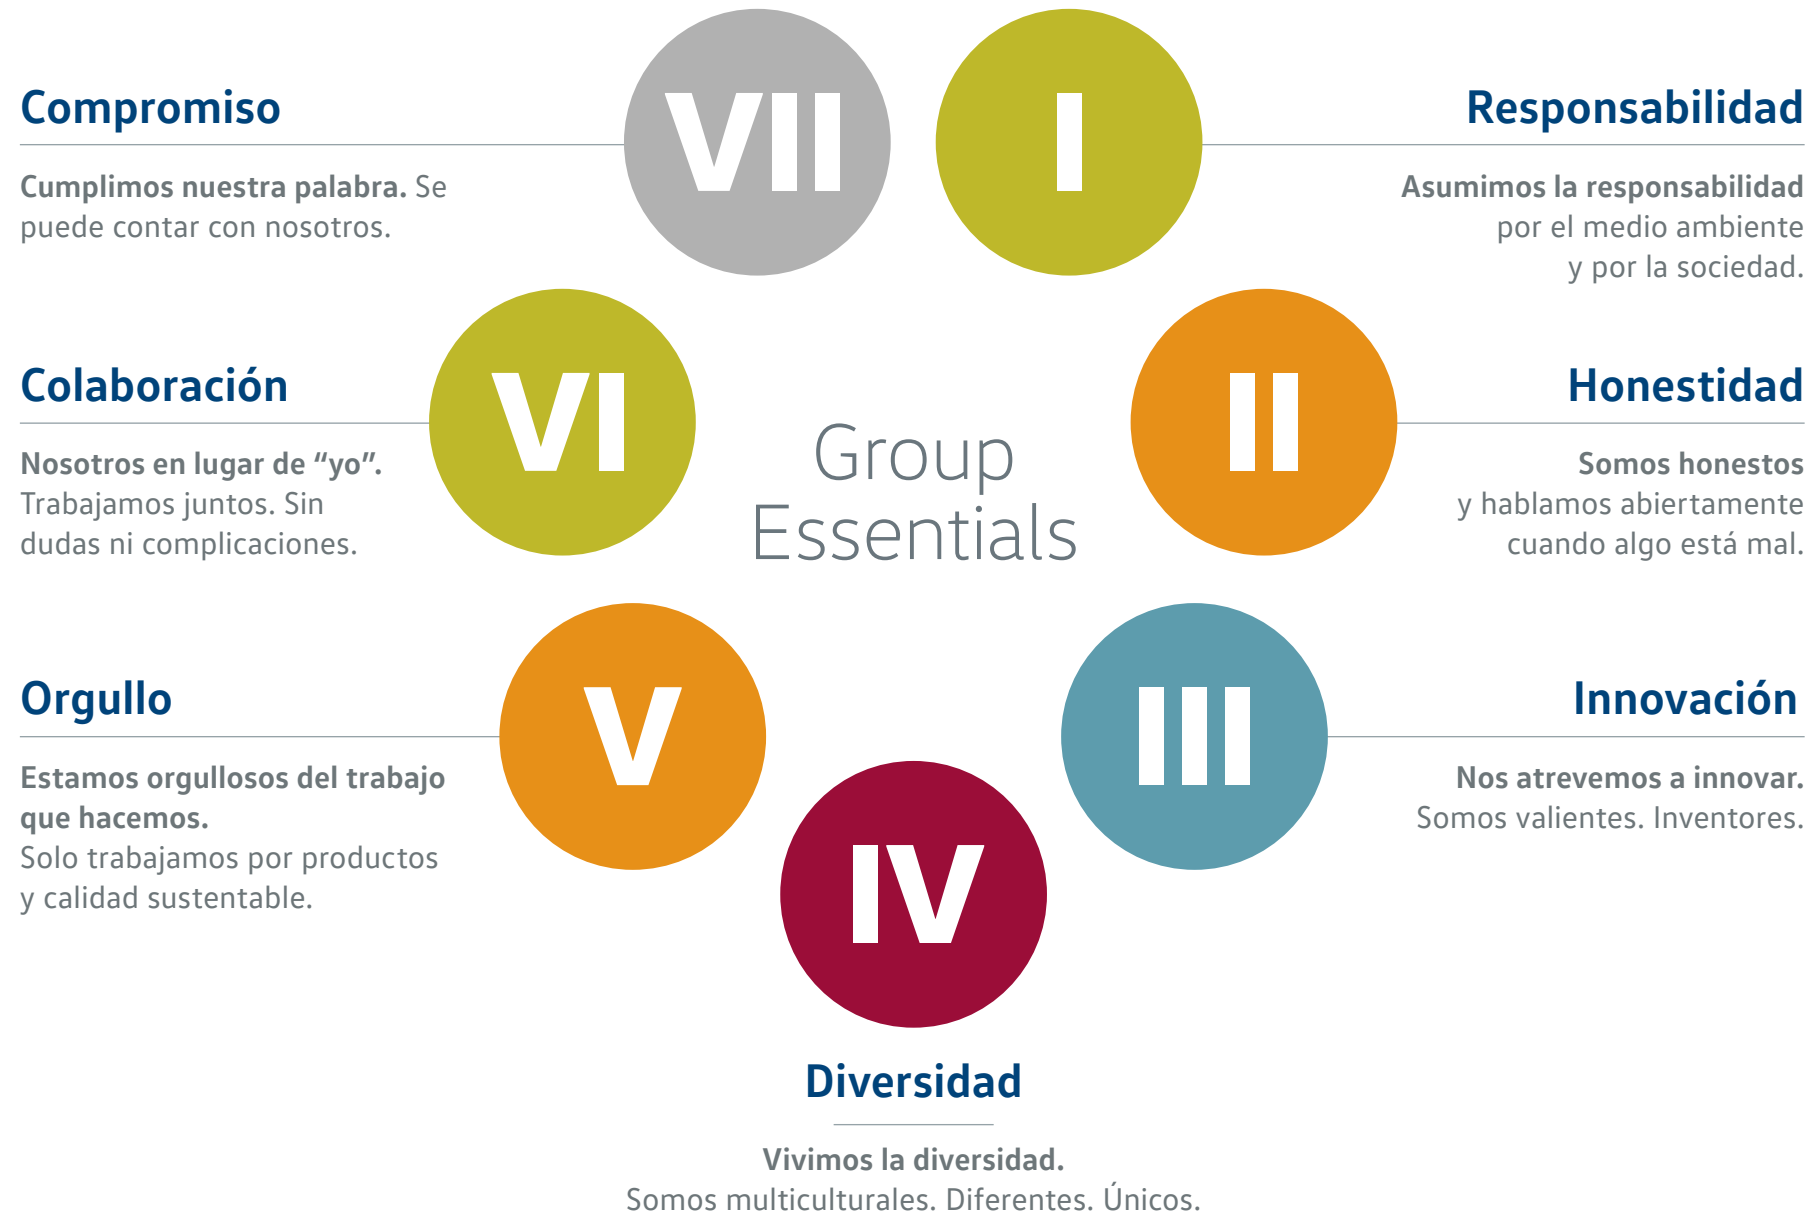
Compromiso

Cumplimos nuestra palabra. Se puede contar con nosotros.

VII

I

Responsabilidad

Asumimos la responsabilidad por el medio ambiente y por la sociedad.

Colaboración

Nosotros en lugar de “yo”. Trabajamos juntos. Sin dudas ni complicaciones.

VI

Group Essentials

II

Honestidad

Somos honestos y hablamos abiertamente cuando algo está mal.

Orgullo

Estamos orgullosos del trabajo que hacemos. Solo trabajamos por productos y calidad sustentable.

V

III

Innovación

Nos atrevemos a innovar. Somos valientes. Inventores.

IV

Diversidad

Vivimos la diversidad. Somos multiculturales. Diferentes. Únicos.